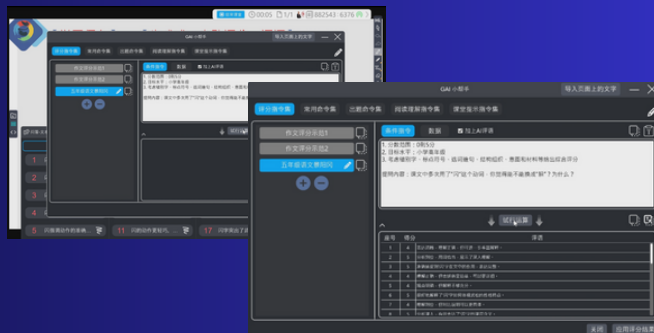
GAI 小助手

导入页面上的文字

评分指令集 常用命令集 出题命令集 阅读理解指令集 课堂指示指令集

作文评分示范1
作文评分示范2
五年级语文费同问

条件指令 数据 加入AI评语

1. 分数范围：0到5分
2. 目标水平：小学毒年级
3. 考虑模型字：标点符号，语词搭句，结构组织，表面和和和推出经验评分

提问内容：课文中李太死了"闪"这个动作，你觉得能不能换成"躺"？为什么？

SEE运算

| 座号 | 得分 | 评语 |
|---|---|---|
| 1 | 5 | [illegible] |
| 2 | 4 | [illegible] |
| 3 | 3 | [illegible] |
| 4 | 4 | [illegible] |
| 5 | 3 | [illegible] |
| 6 | 4 | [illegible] |
| 7 | 5 | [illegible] |
| 8 | 3 | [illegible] |
| 9 | 4 | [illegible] |
| 10 | 5 | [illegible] |
| 11 | 4 | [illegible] |

关闭 应用评分结果

00:05 1/1 682543 · 6370